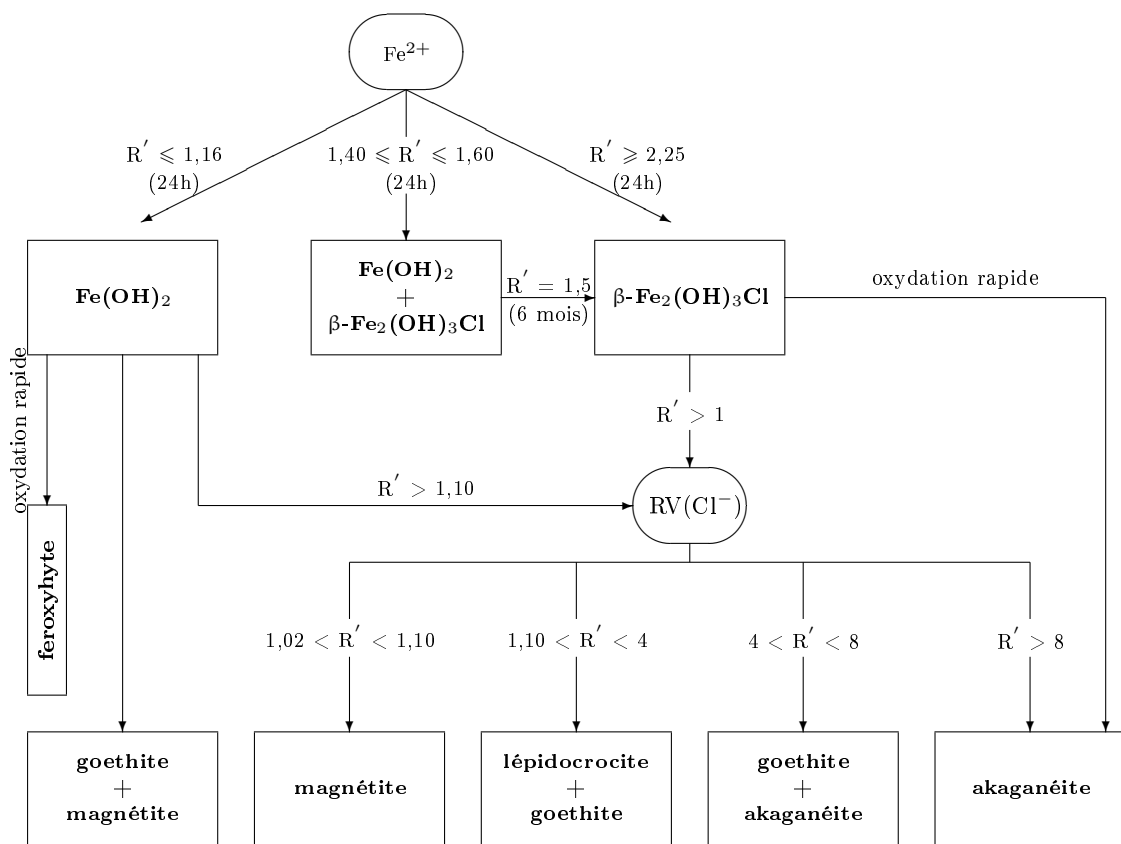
$Fe^{2+}$

$R' \leqslant 1,16$ (24h)

$1,40 \leqslant R' \leqslant 1,60$ (24h)

$R' \geqslant 2,25$ (24h)

$Fe(OH)_2$

$Fe(OH)_2$ + β-$Fe_2(OH)_3Cl$

$R' = 1,5$ (6 mois)

β-$Fe_2(OH)_3Cl$

oxydation rapide

oxydation rapide

$R' > 1$

$R' > 1,10$

$RV(Cl^-)$

feroxyhyte

$1,02 < R' < 1,10$

$1,10 < R' < 4$

$4 < R' < 8$

$R' > 8$

goethite + magnétite

magnétite

lépidocrocite + goethite

goethite + akaganéite

akaganéite